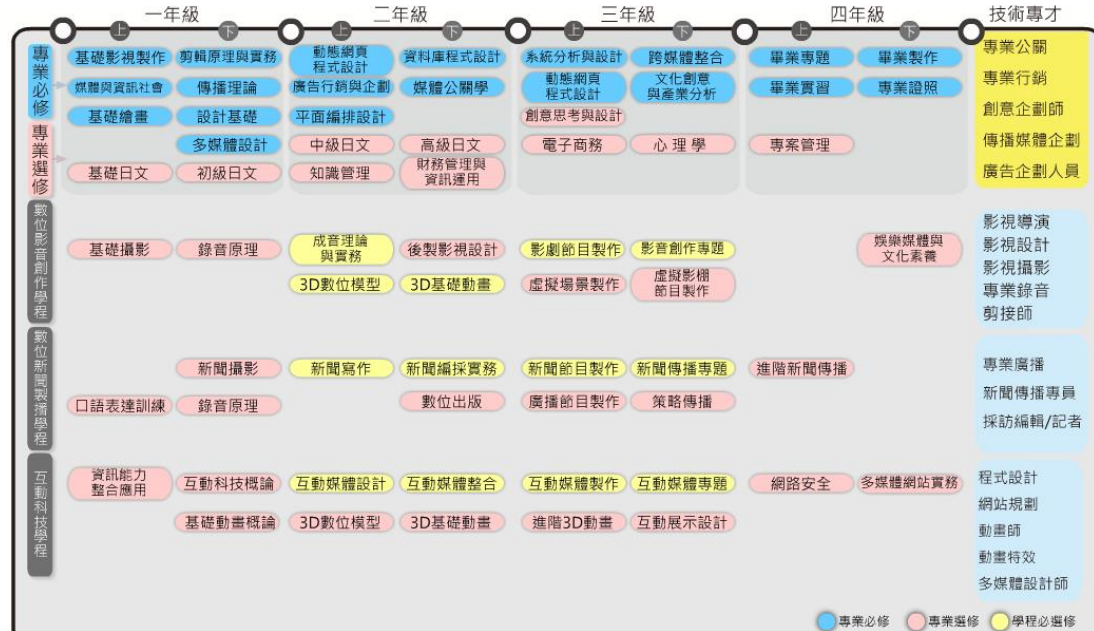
一年級 上 下
二年級 上 下
三年級 上 下
四年級 上 下
技術專才

專業必修
基礎影視製作
剪輯原理與實務
動態網頁程式設計
資料庫程式設計
系統分析與設計
跨媒體整合
畢業專題
畢業製作
媒體與資訊社會
傳播理論
廣告行銷與企劃
媒體公關學
動態網頁程式設計
文化創意與產業分析
畢業實習
專業證照
基礎繪畫
設計基礎
平面編排設計
創意思考與設計

專業選修
多媒體設計
中級日文
高級日文
電子商務
心理學
專案管理
基礎日文
初級日文
知識管理
財務管理與資訊運用

專業公關
專業行銷
創意企劃師
傳播媒體企劃
廣告企劃人員

數位影音創作學程
基礎攝影
錄音原理
成音理論與實務
後製影視設計
影劇節目製作
影音創作專題
娛樂媒體與文化素養
3D數位模型
3D基礎動畫
虛擬場景製作
虛擬影棚節目製作

影視導演
影視設計
影視攝影
專業錄音
剪接師

數位新聞裏播學程
新聞攝影
新聞寫作
新聞編採實務
新聞節目製作
新聞傳播專題
進階新聞傳播
口語表達訓練
錄音原理
數位出版
廣播節目製作
策略傳播

專業廣播
新聞傳播專員
採訪編輯/記者

互動科技學程
資訊能力整合應用
互動科技概論
互動媒體設計
互動媒體整合
互動媒體製作
互動媒體專題
網路安全
多媒體網站實務
基礎動畫概論
3D數位模型
3D基礎動畫
進階3D動畫
互動展示設計

程式設計
網站規劃
動畫師
動畫特效
多媒體設計師

專業必修 專業選修 學程必選修